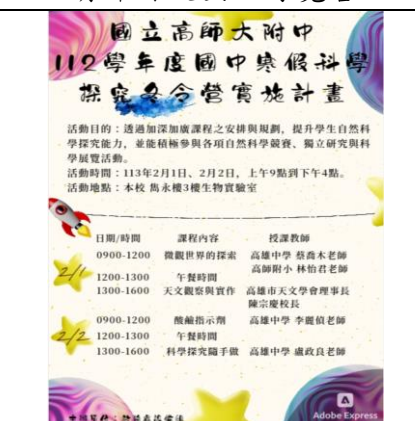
國立高師大附中
112學年度國中寒假科學探究冬令營實施計畫

活動目的：透過加深加廣課程之安排與規劃，提升學生自然科學探究能力，並能積極參與各項自然科學競賽、獨立研究與科學展覽活動。
活動時間：113年2月1日、2月2日，上午9點到下午4點。
活動地點：本校 篤永樓3樓生物實驗室

| | 日期/時間 | 課程內容 | 授課教師 |
|---|---|---|---|
| 2/1 | 0900-1200 | 微觀世界的探索 | 高雄中學 蔡喬木老師 高師附小 林怡君老師 |
| | 1200-1300 | 午餐時間 | |
| | 1300-1600 | 天文觀察與實作 | 高雄市天文學會理事長 陳宗慶校長 |
| 2/2 | 0900-1200 | 酸鹼指示劑 | 高雄中學 李鑑恒老師 |
| | 1200-1300 | 午餐時間 | |
| | 1300-1600 | 科學探究隨手做 | 高雄中學 盧政良老師 |

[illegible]

Adobe Express